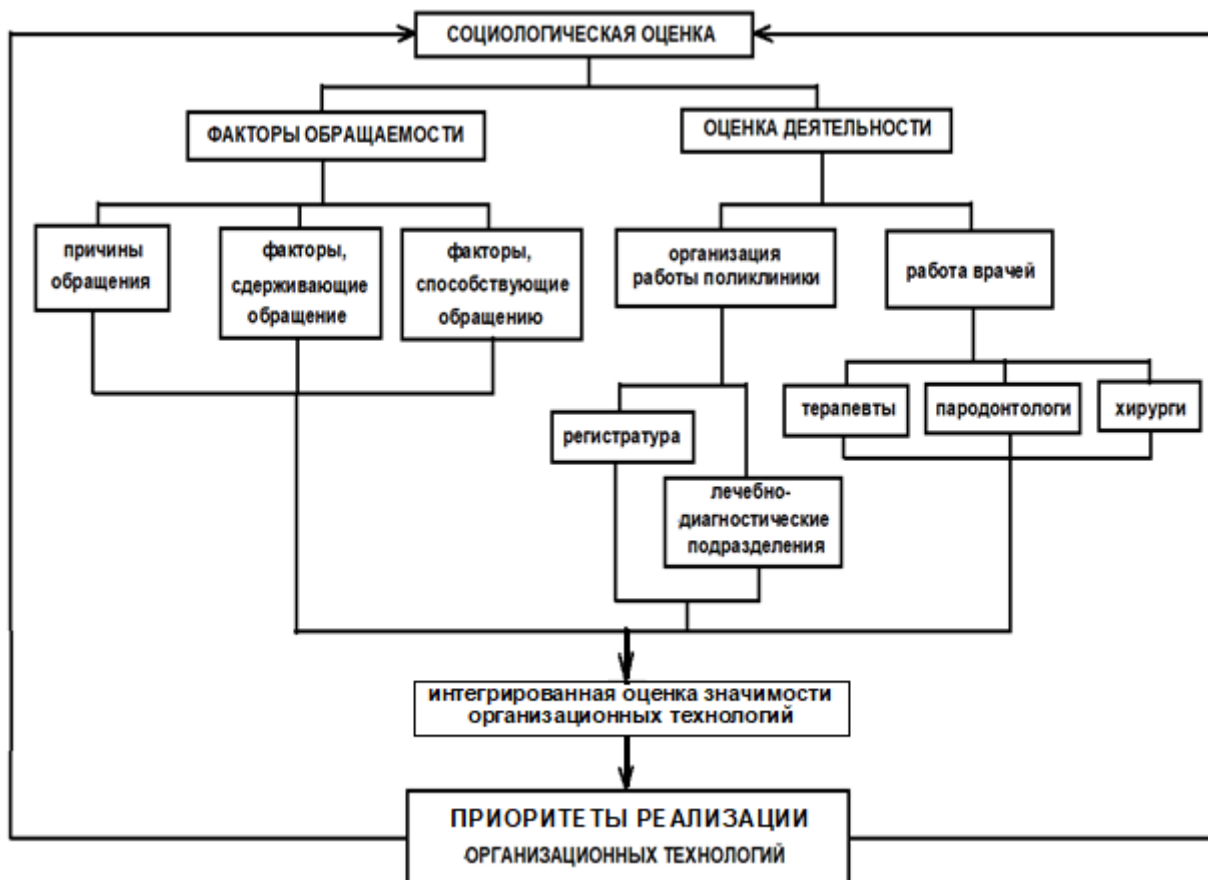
СОЦИОЛОГИЧЕСКАЯ ОЦЕНКА

ФАКТОРЫ ОБРАЩАЕМОСТИ

ОЦЕНКА ДЕЯТЕЛЬНОСТИ

причины обращения

факторы, сдерживающие обращение

факторы, способствующие обращению

организация работы поликлиники

работа врачей

терапевты

пародонтологи

хирурги

регистратура

лечебно-диагностические подразделения

интегрированная оценка значимости организационных технологий

ПРИОРИТЕТЫ РЕАЛИЗАЦИИ ОРГАНИЗАЦИОННЫХ ТЕХНОЛОГИЙ